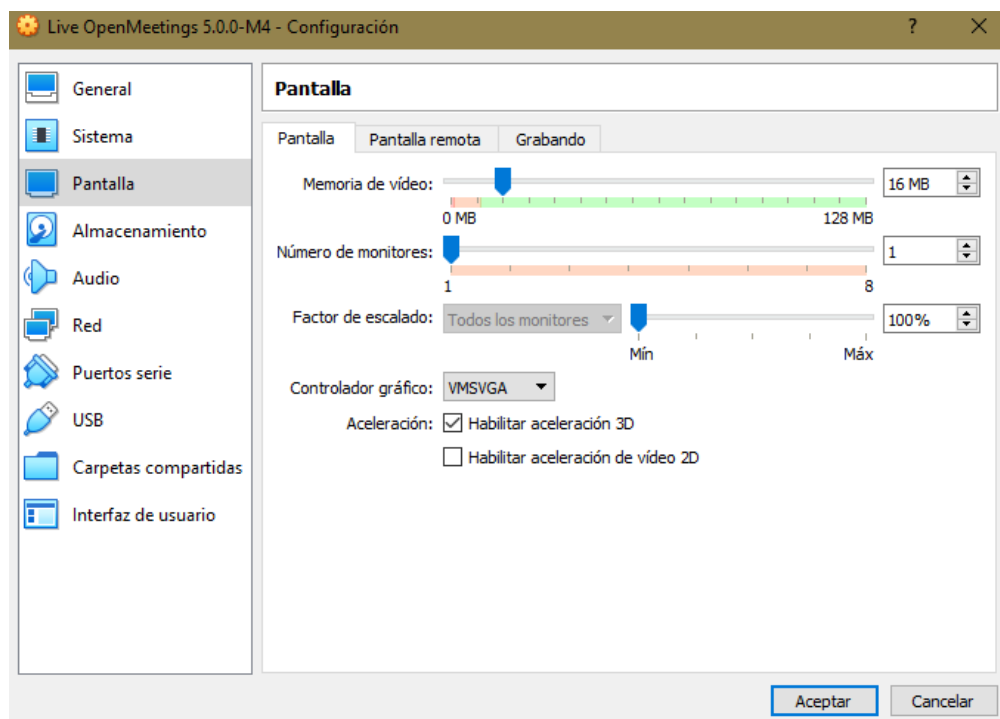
Live OpenMeetings 5.0.0-M4 - Configuración

?

General
Sistema
Pantalla
Almacenamiento
Audio
Red
Puertos serie
USB
Carpetas compartidas
Interfaz de usuario

Pantalla

Pantalla | Pantalla remota | Grabando

Memoria de vídeo: 16 MB
0 MB 128 MB

Número de monitores: 1
1 8

Factor de escalado: Todos los monitores 100%
Mín Máx

Controlador gráfico: VMSVGA

Aceleración: Habilitar aceleración 3D
Habilitar aceleración de vídeo 2D

Aceptar Cancelar